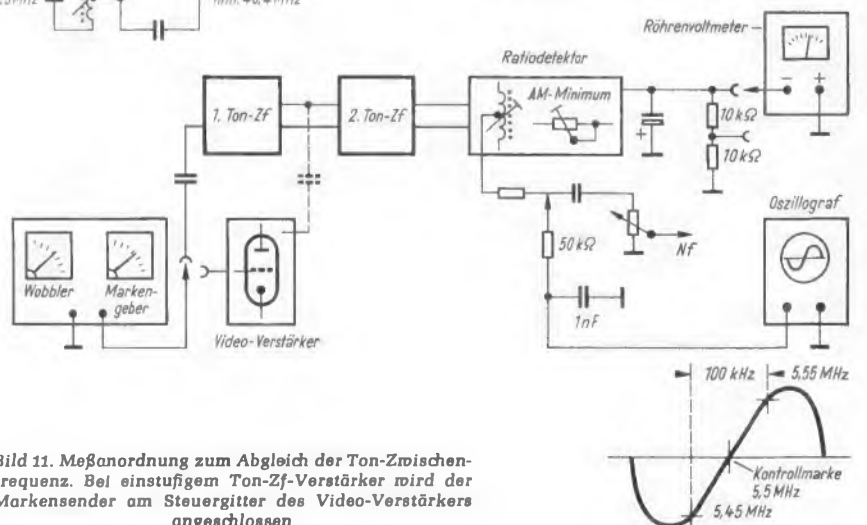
Röhrenvoltmeter

Ratiodetektor

AM-Minimum

1. Ton-Zf

2. Ton-Zf

10 kΩ

10 kΩ

Oszillograf

50 kΩ

Nf

1nF

Wobbler

Markengeber

Video-Verstärker

100 kHz

5,55 MHz

Kontrollmarke 5,5 MHz

5,45 MHz

Bild 11. Meßanordnung zum Abgleich der Ton-Zwischenfrequenz. Bei einstufigem Ton-Zf-Verstärker wird der Markensender am Steuergitter des Video-Verstärkers angeschlossen